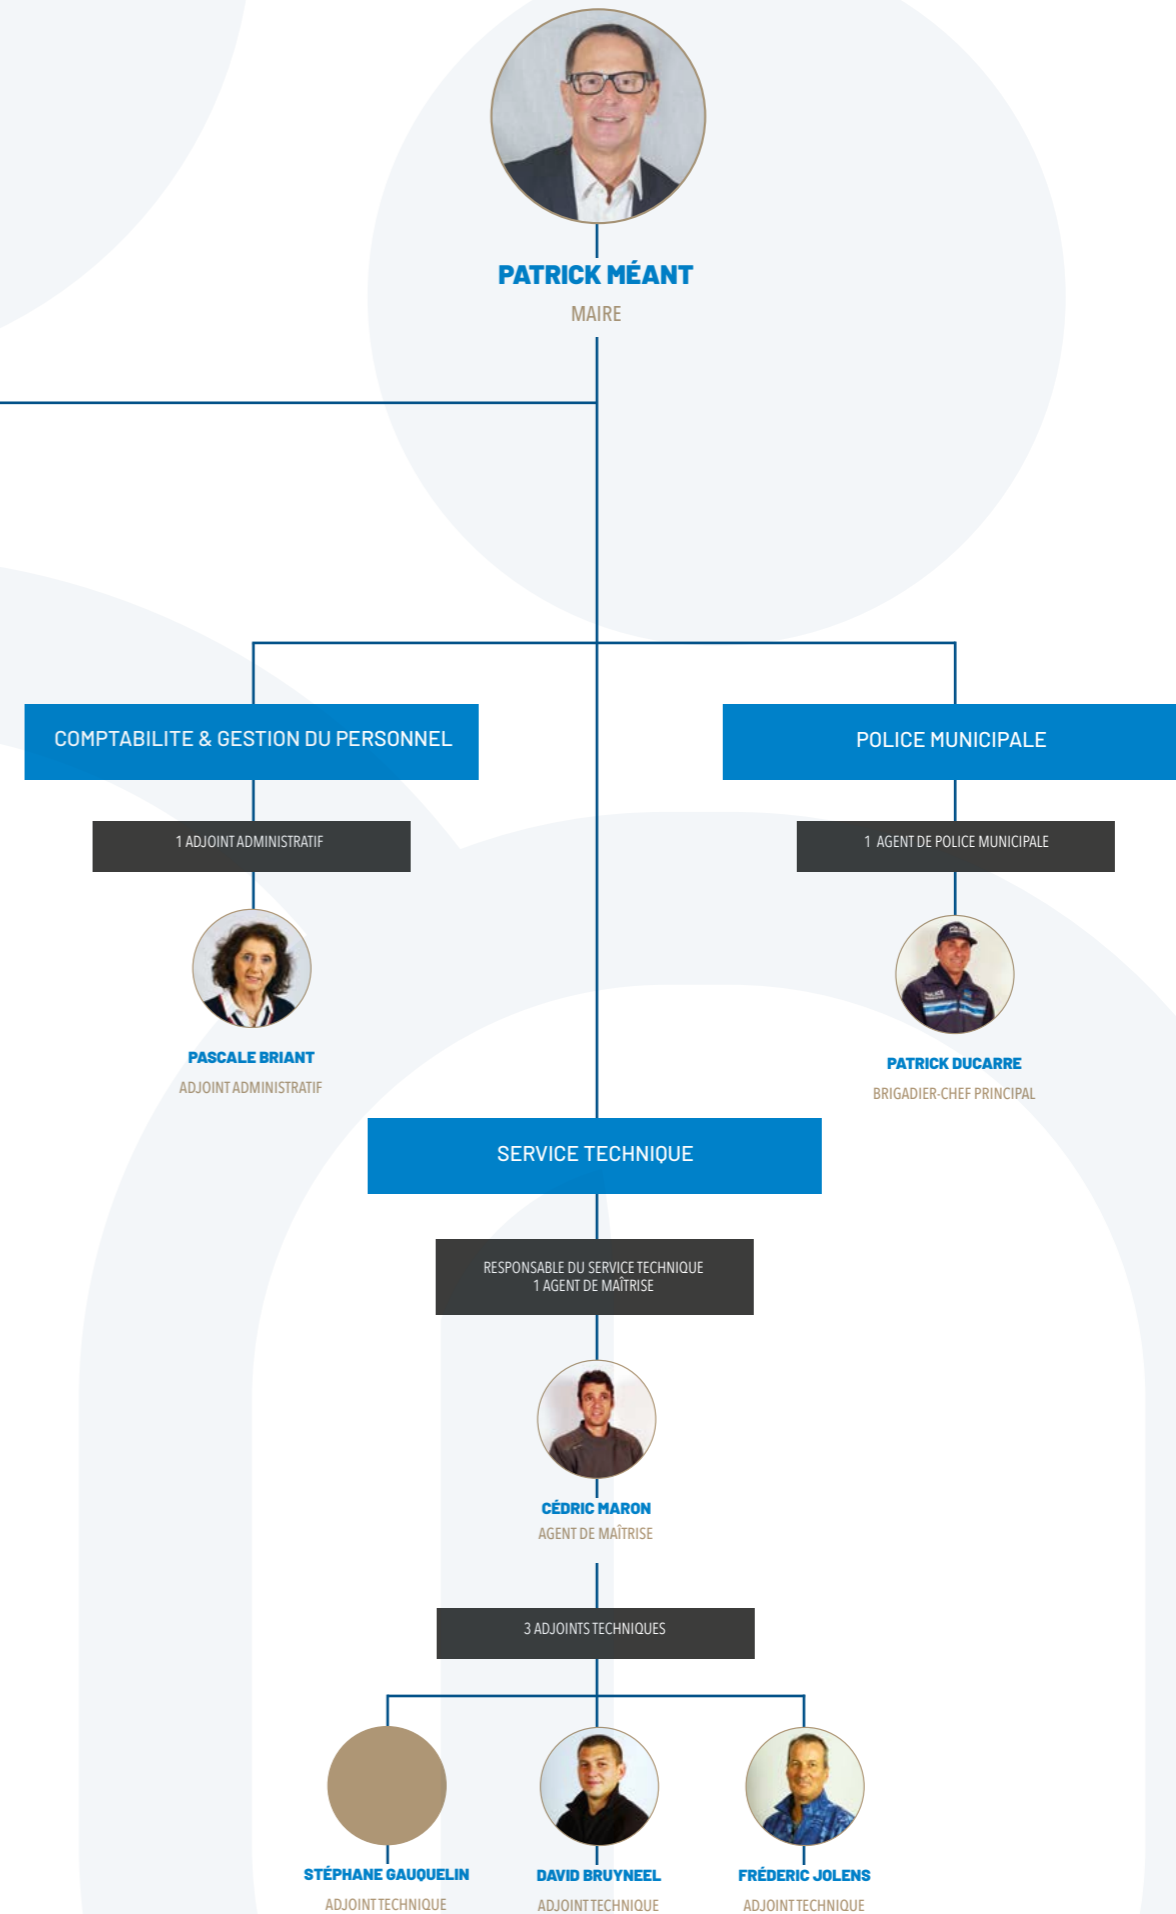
PATRICK MÉANT
MAIRE

COMPTABILITE & GESTION DU PERSONNEL

1 ADJOINT ADMINISTRATIF

PASCALE BRIANT
ADJOINT ADMINISTRATIF

POLICE MUNICIPALE

1 AGENT DE POLICE MUNICIPALE

PATRICK DUCARRE
BRIGADIER-CHEF PRINCIPAL

SERVICE TECHNIQUE

RESPONSABLE DU SERVICE TECHNIQUE
1 AGENT DE MAÎTRISE

CÉDRIC MARON
AGENT DE MAÎTRISE

3 ADJOINTS TECHNIQUES

STÉPHANE GAUQUELIN
ADJOINT TECHNIQUE

DAVID BRUYNEEL
ADJOINT TECHNIQUE

FRÉDERIC JOLENS
ADJOINT TECHNIQUE